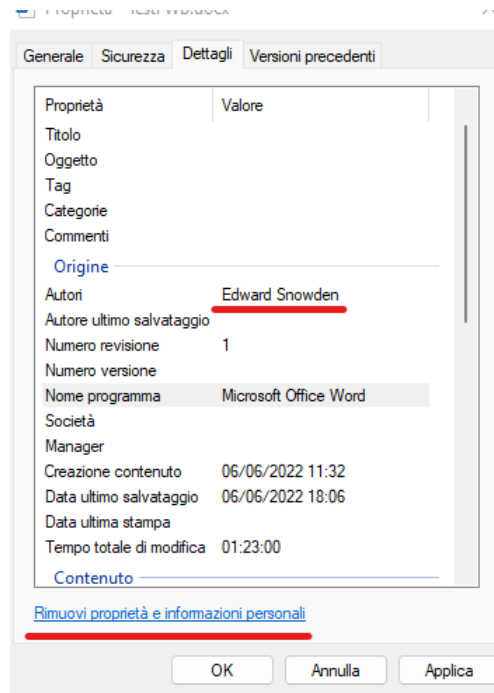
Proprietà - Testi WB.docx

Generale | Sicurezza | Dettagli | Versioni precedenti

| Proprietà | Valore |
|---|---|
| Titolo | |
| Oggetto | |
| Tag | |
| Categorie | |
| Commenti | |
| Origine | |
| Autori | Edward Snowden |
| Autore ultimo salvataggio | |
| Numero revisione | 1 |
| Numero versione | |
| Nome programma | Microsoft Office Word |
| Società | |
| Manager | |
| Creazione contenuto | 06/06/2022 11:32 |
| Data ultimo salvataggio | 06/06/2022 18:06 |
| Data ultima stampa | |
| Tempo totale di modifica | 01:23:00 |
| Contenuto | |

Rimuovi proprietà e informazioni personali

OK | Annulla | Applica